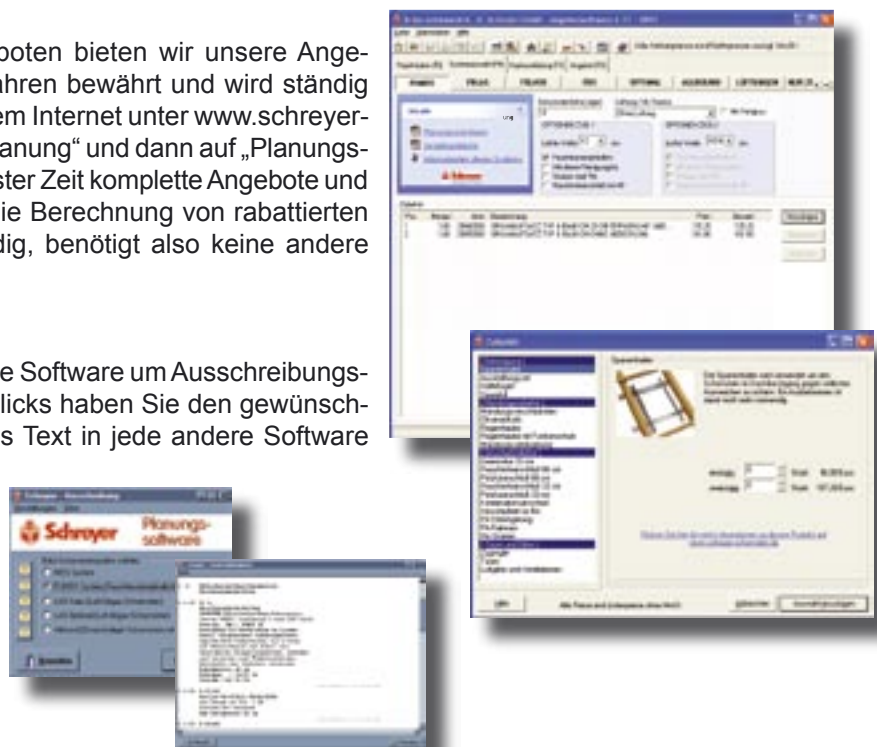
boten bieten wir unsere Angehren bewährt und wird ständig em Internet unter www.schreyer-anung" und dann auf „Planungs-ster Zeit komplette Angebote und ie Berechnung von rabattierten dig, benötigt also keine andere

e Software um Ausschreibungs-licks haben Sie den gewünsch-s Text in jede andere Software

Schreyer Planungssoftware

Schreyer